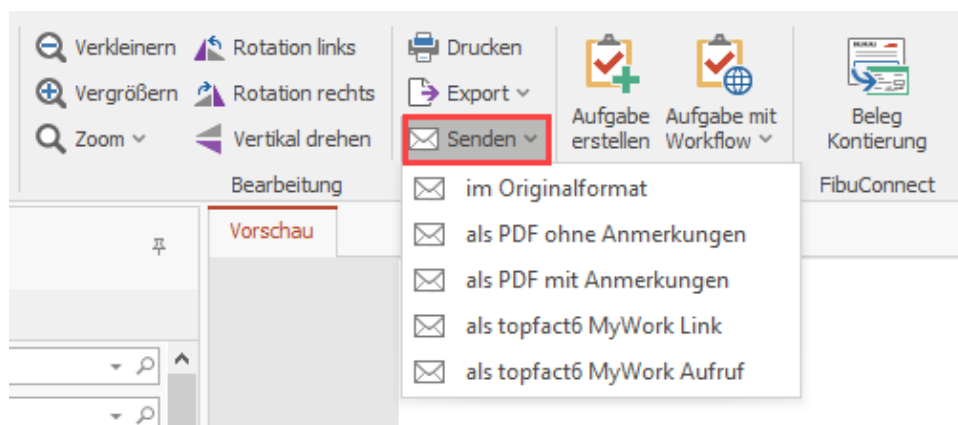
Verkleinern
Vergrößern
Zoom
Rotation links
Rotation rechts
Vertikal drehen
Drucken
Export
Senden
Aufgabe erstellen
Aufgabe mit Workflow
Beleg Kontierung
Bearbeitung
FibuConnect
im Originalformat
als PDF ohne Anmerkungen
als PDF mit Anmerkungen
als topfact6 MyWork Link
als topfact6 MyWork Aufruf
Vorschau